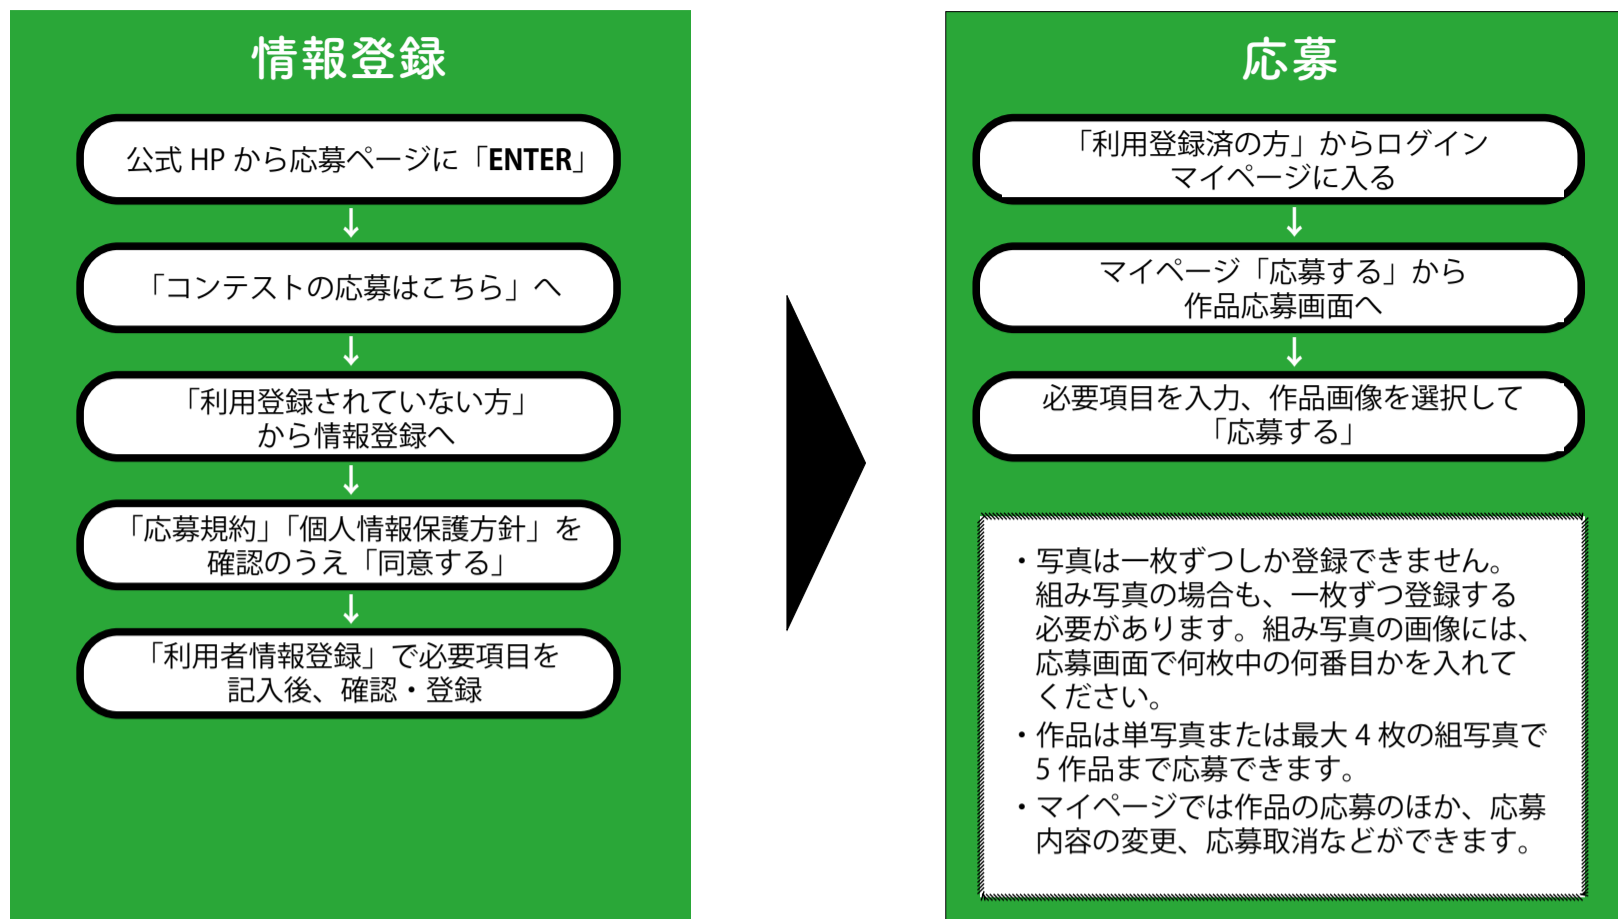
情報登録

公式 HP から応募ページに「ENTER」

↓

「コンテストの応募はこちら」へ

↓

「利用登録されていない方」から情報登録へ

↓

「応募規約」「個人情報保護方針」を確認のうえ「同意する」

↓

「利用者情報登録」で必要項目を記入後、確認・登録

応募

「利用登録済の方」からログインマイページに入る

↓

マイページ「応募する」から作品応募画面へ

↓

必要項目を入力、作品画像を選択して「応募する」

・写真は一枚ずつしか登録できません。組み写真の場合も、一枚ずつ登録する必要があります。組み写真の画像には、応募画面で何枚中の何番目かを入れてください。
・作品は単写真または最大 4 枚の組写真で 5 作品まで応募できます。
・マイページでは作品の応募のほか、応募内容の変更、応募取消などができます。